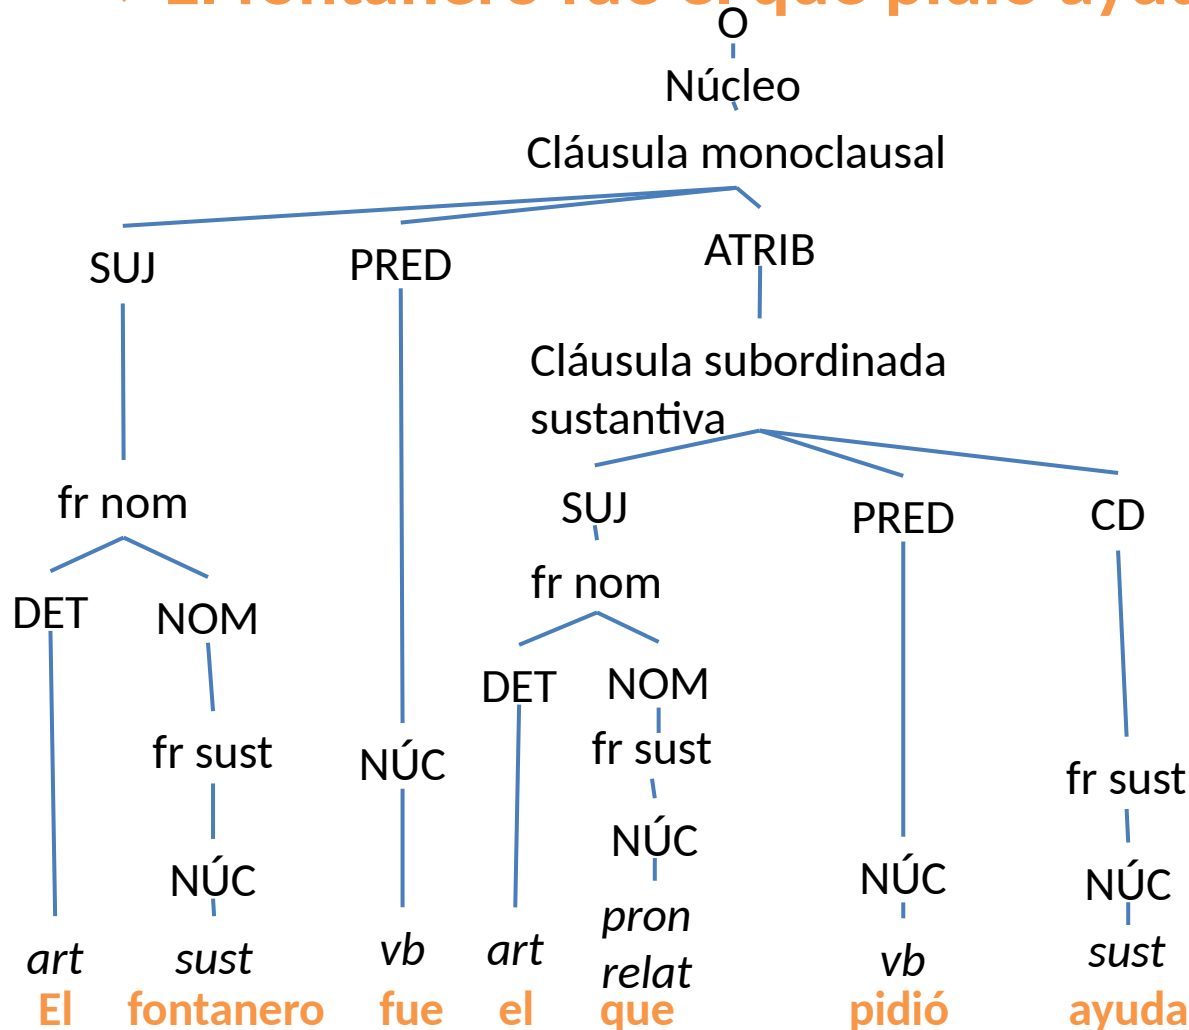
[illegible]

O

Núcleo

Cláusula monoclausal

SUJ

PRED

ATRIB

Cláusula subordinada sustantiva

fr nom

SUJ

PRED

CD

fr nom

DET

NOM

DET

NOM

fr sust

NÚC

fr sust

fr sust

NÚC

NÚC

NÚC

NÚC

pron relat

art

sust

vb

art

vb

sust

El

fontanero

fue

el

que

pidió

ayuda